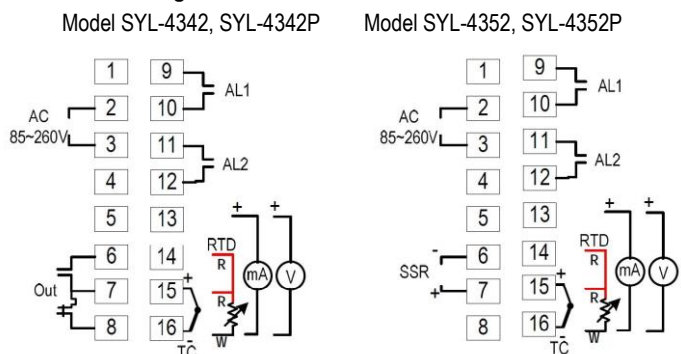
Model SYL-4342, SYL-4342P

1 9
2 10 AL1
AC 85~260V
3 11
4 12 AL2
5 13
6 14
Out
7 15
8 16
RTD R R W
+ -
TC
mA V
+ +

Model SYL-4352, SYL-4352P

1 9
2 10 AL1
AC 85~260V
3 11
4 12 AL2
5 13
SSR - 6 14
+ 7 15
8 16
RTD R R W
+ -
TC
mA V
+ +